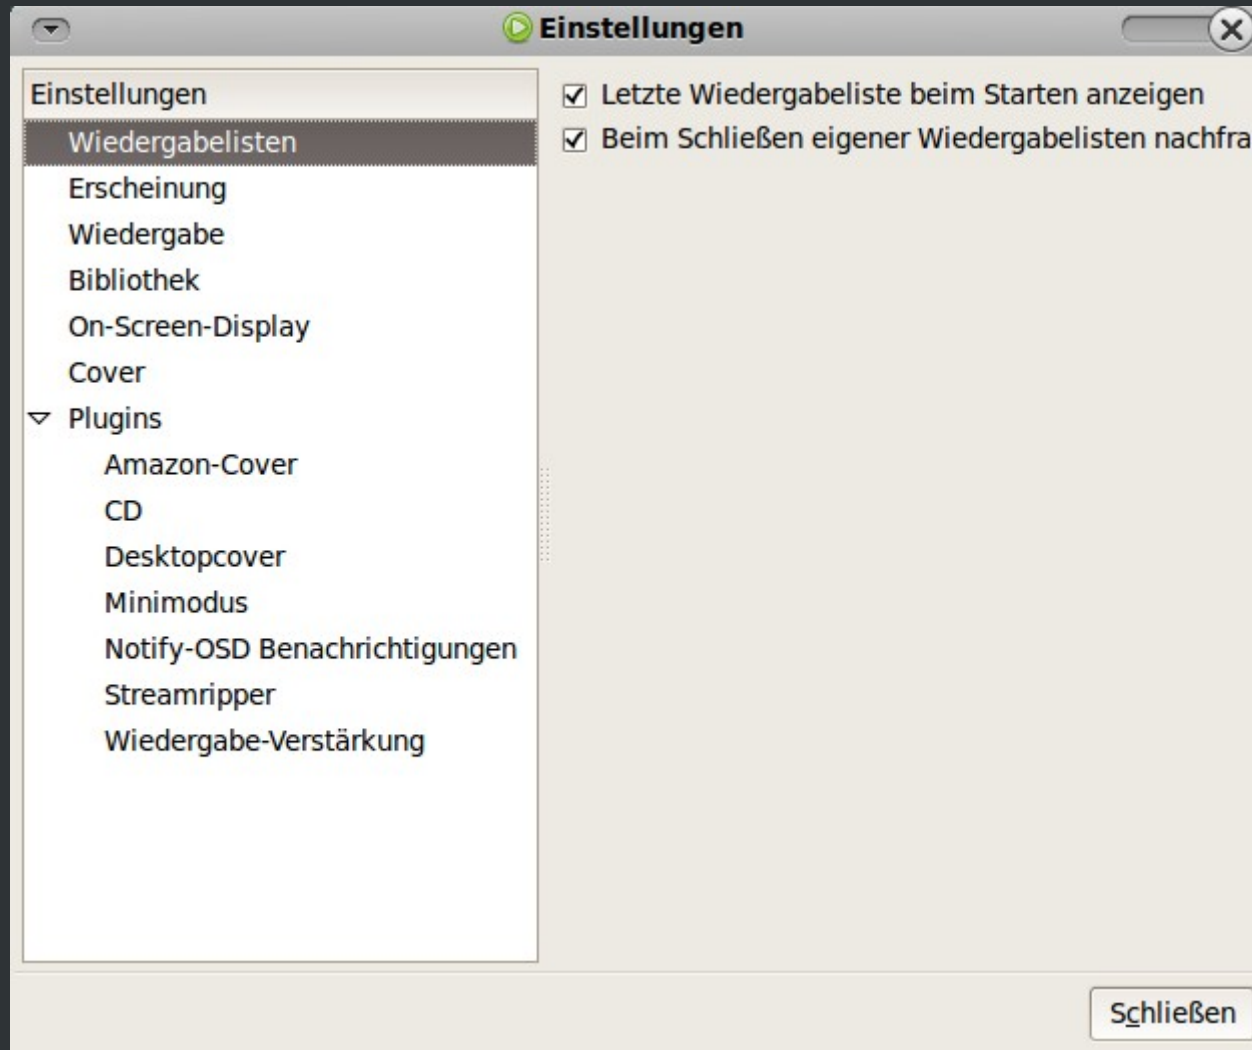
Einstellungen

Einstellungen
Wiedergabelisten
Erscheinung
Wiedergabe
Bibliothek
On-Screen-Display
Cover
Plugins
Amazon-Cover
CD
Desktopcover
Minimodus
Notify-OSD Benachrichtigungen
Streamripper
Wiedergabe-Verstärkung

☑ Letzte Wiedergabeliste beim Starten anzeigen
☑ Beim Schließen eigener Wiedergabelisten nachfra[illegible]

Schließen